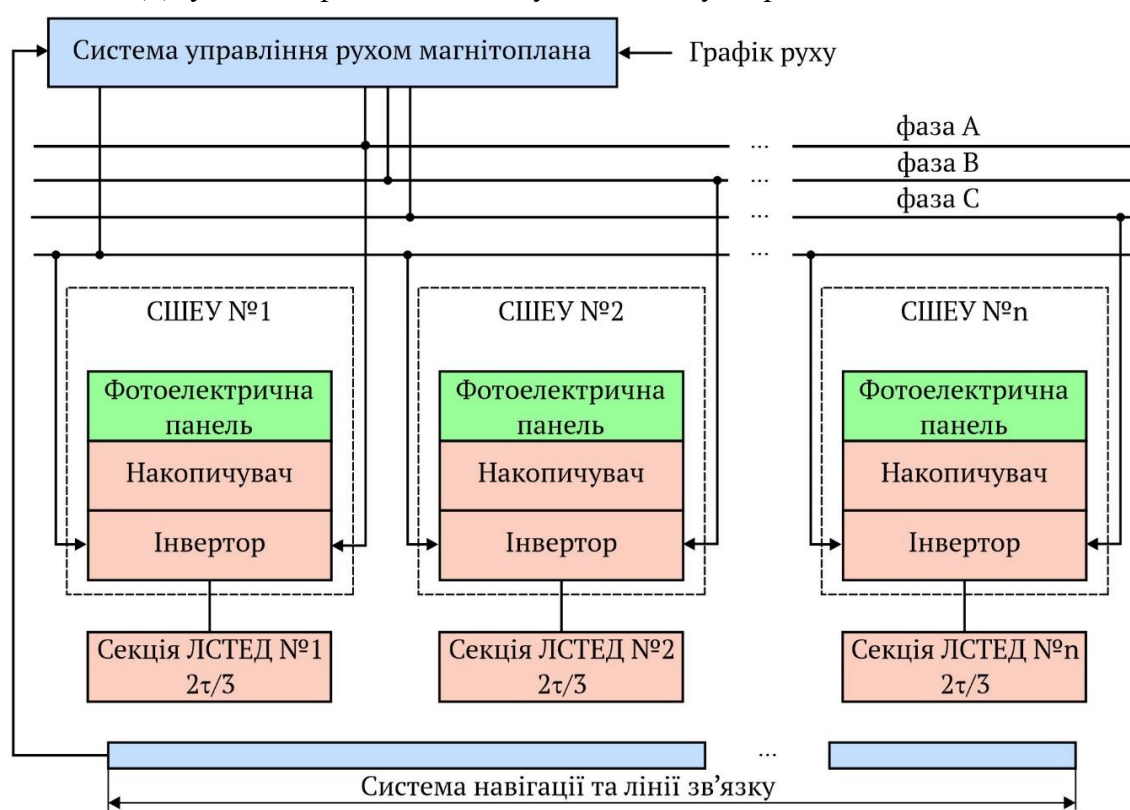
Система управління рухом магнітоплана

Графік руху

фаза А

фаза В

фаза С

...

...

...

...

СШЕУ №1

Фотоелектрична панель

Накопичувач

Інвертор

Секція ЛСТЕД №1 $2\tau/3$

СШЕУ №2

Фотоелектрична панель

Накопичувач

Інвертор

Секція ЛСТЕД №2 $2\tau/3$

СШЕУ №n

Фотоелектрична панель

Накопичувач

Інвертор

Секція ЛСТЕД №n $2\tau/3$

...

Система навігації та лінії зв'язку